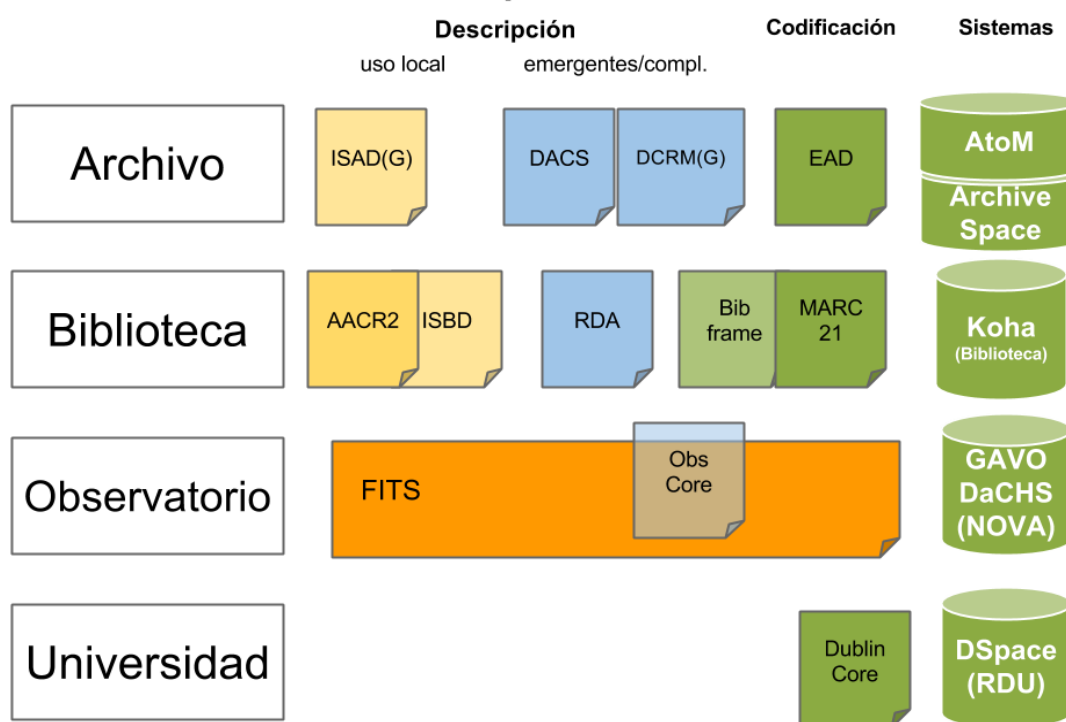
Descripción

uso local

emergentes/compl.

Codificación

Sistemas

Archivo

ISAD(G)

DACS

DCRM(G)

EAD

AtoM

Archive Space

Biblioteca

AACR2

ISBD

RDA

Bib frame

MARC 21

Koha (Biblioteca)

Observatorio

FITS

Obs Core

GAVO DaCHS (NOVA)

Universidad

Dublin Core

DSpace (RDU)